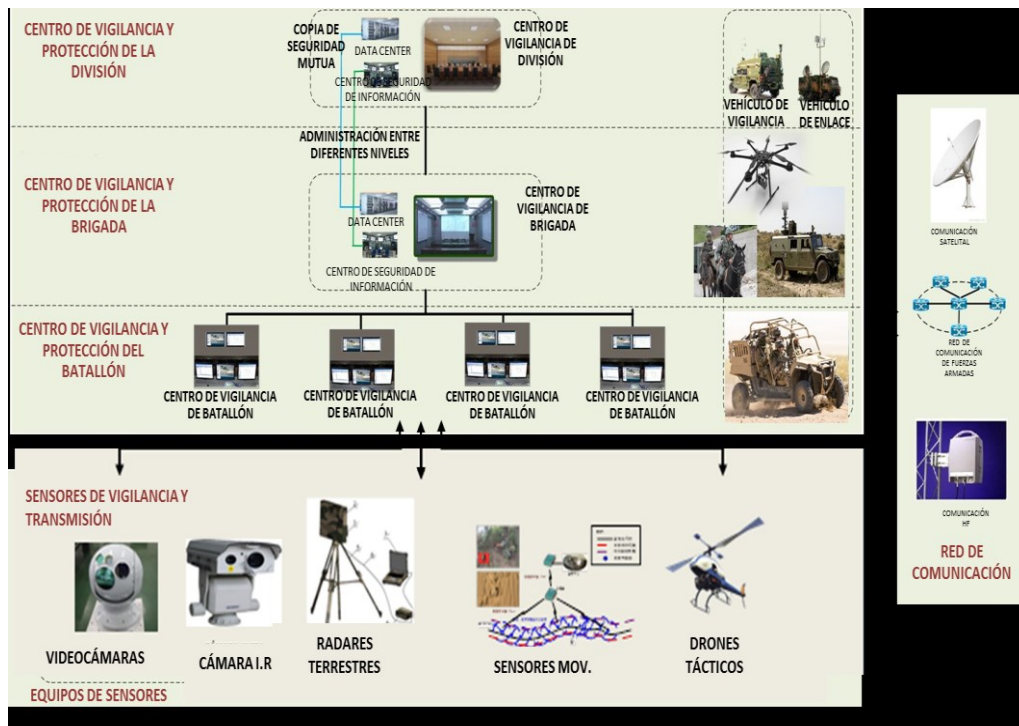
CENTRO DE VIGILANCIA Y PROTECCIÓN DE LA DIVISIÓN

COPIA DE SEGURIDAD MUTUA

DATA CENTER

CENTRO DE SEGURIDAD DE INFORMACIÓN

CENTRO DE VIGILANCIA DE DIVISIÓN

VEHÍCULO DE VIGILANCIA

VEHÍCULO DE ENLACE

ADMINISTRACIÓN ENTRE DIFERENTES NIVELES

CENTRO DE VIGILANCIA Y PROTECCIÓN DE LA BRIGADA

DATA CENTER

CENTRO DE SEGURIDAD DE INFORMACIÓN

CENTRO DE VIGILANCIA DE BRIGADA

CENTRO DE VIGILANCIA Y PROTECCIÓN DEL BATALLÓN

CENTRO DE VIGILANCIA DE BATALLÓN

CENTRO DE VIGILANCIA DE BATALLÓN

CENTRO DE VIGILANCIA DE BATALLÓN

CENTRO DE VIGILANCIA DE BATALLÓN

COMUNICACIÓN SATELITAL

RED DE COMUNICACIÓN DE FUERZAS ARMADAS

COMUNICACIÓN HF

RED DE COMUNICACIÓN

SENSORES DE VIGILANCIA Y TRANSMISIÓN

VIDEOCÁMARAS

CÁMARA I.R

RADARES TERRESTRES

SENSORES MOV.

DRONES TÁCTICOS

EQUIPOS DE SENSORES